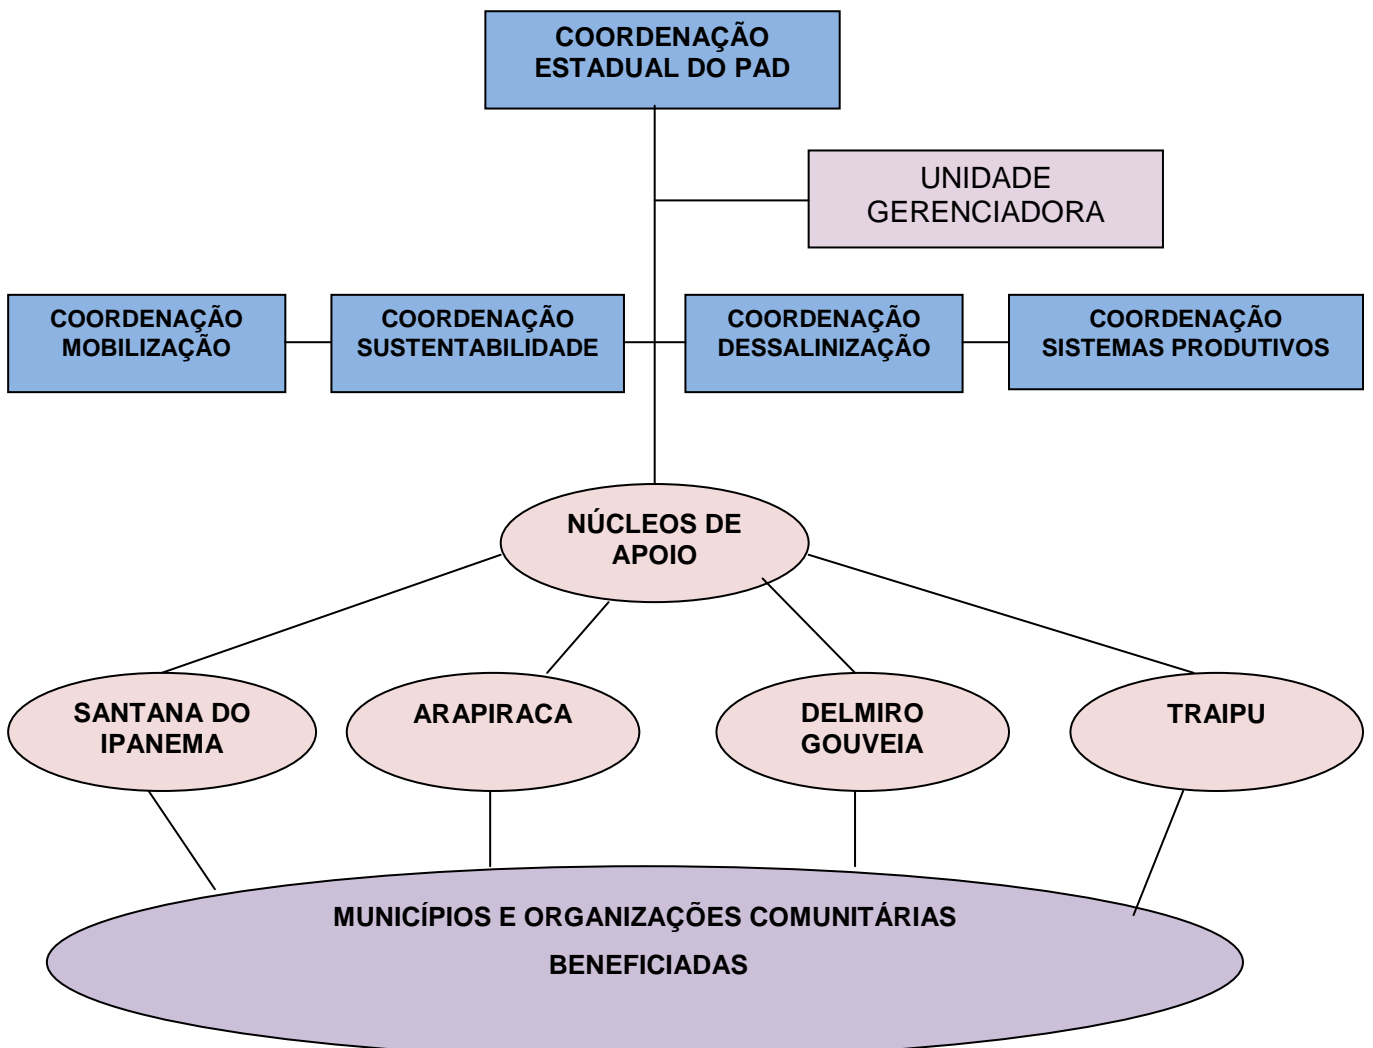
COORDENAÇÃO ESTADUAL DO PAD

UNIDADE GERENCIADORA

COORDENAÇÃO MOBILIZAÇÃO

COORDENAÇÃO SUSTENTABILIDADE

COORDENAÇÃO DESSALINIZAÇÃO

COORDENAÇÃO SISTEMAS PRODUTIVOS

NÚCLEOS DE APOIO

SANTANA DO IPANEMA

ARAPIRACA

DELMIRO GOUVEIA

TRAIPU

MUNICÍPIOS E ORGANIZAÇÕES COMUNITÁRIAS BENEFICIADAS